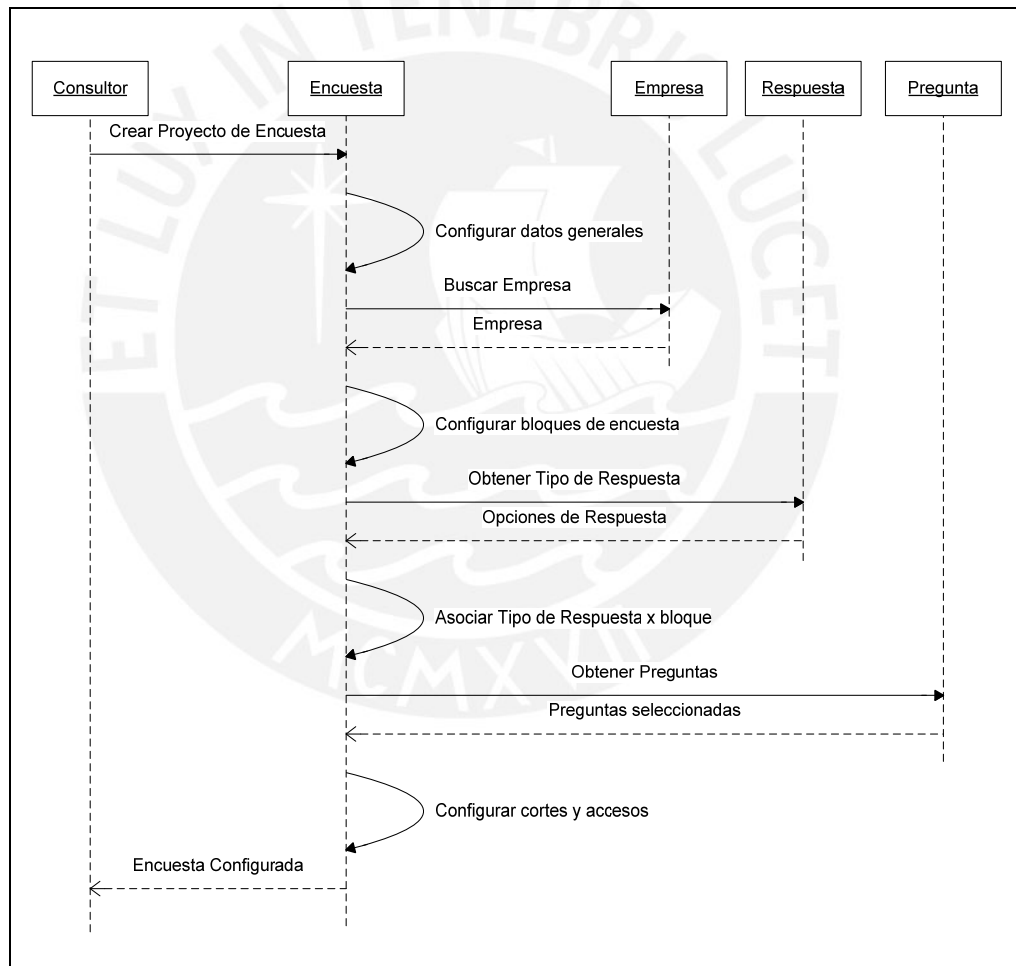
Consultor

Encuesta

Empresa

Respuesta

Pregunta

Crear Proyecto de Encuesta

Configurar datos generales

Buscar Empresa

Empresa

Configurar bloques de encuesta

Obtener Tipo de Respuesta

Opciones de Respuesta

Asociar Tipo de Respuesta x bloque

Obtener Preguntas

Preguntas seleccionadas

Configurar cortes y accesos

Encuesta Configurada

ET LUX IN TENEBRIS LUCET

MCMXVII